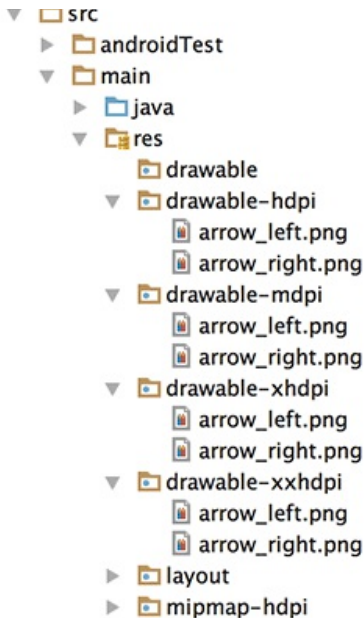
src
androidTest
main
java
res
drawable
drawable-hdpi
arrow_left.png
arrow_right.png
drawable-mdpi
arrow_left.png
arrow_right.png
drawable-xhdpi
arrow_left.png
arrow_right.png
drawable-xxhdpi
arrow_left.png
arrow_right.png
layout
mipmap-hdpi